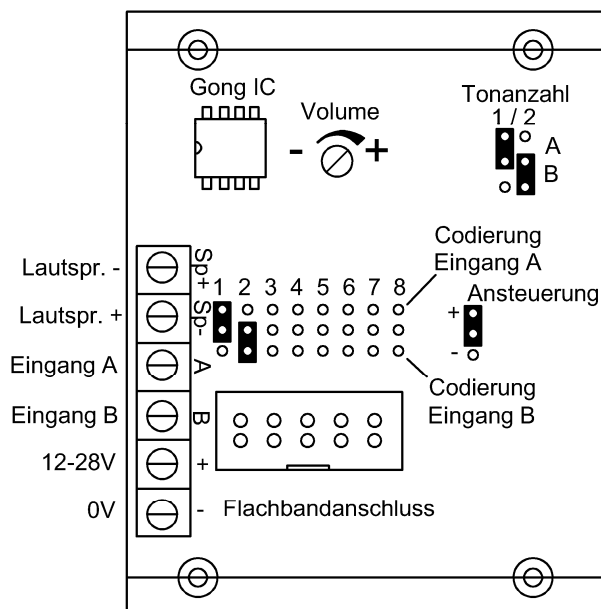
Gong IC

Volume

- +

Tonanzahl
1 / 2

A

B

Lautspr. -

Lautspr. +

Eingang A

Eingang B

12-28V

0V

Sp+

Sp-

A

B

+

-

1 2 3 4 5 6 7 8

Codierung Eingang A

Ansteuerung

+

-

Codierung Eingang B

Flachbandanschluss